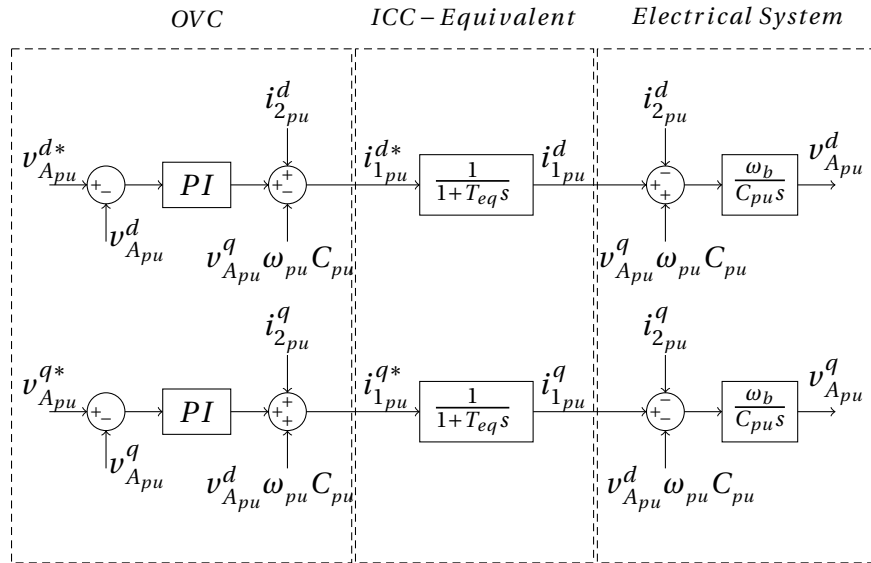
$OVC$

$ICC - Equivalent$

$Electrical\ System$

$v^{d*}_{A_{pu}}$ + − PI $i^{d}_{2_{pu}}$ + − $i^{d*}_{1_{pu}}$ $\frac{1}{1+T_{eq}s}$ $i^{d}_{1_{pu}}$ $i^{d}_{2_{pu}}$ + − + $\frac{\omega_b}{C_{pu}s}$ $v^{d}_{A_{pu}}$

$v^{d}_{A_{pu}}$ $v^{q}_{A_{pu}}\omega_{pu}C_{pu}$ $v^{q}_{A_{pu}}\omega_{pu}C_{pu}$

$v^{q*}_{A_{pu}}$ + − PI $i^{q}_{2_{pu}}$ + + $i^{q*}_{1_{pu}}$ $\frac{1}{1+T_{eq}s}$ $i^{q}_{1_{pu}}$ $i^{q}_{2_{pu}}$ + − − $\frac{\omega_b}{C_{pu}s}$ $v^{q}_{A_{pu}}$

$v^{q}_{A_{pu}}$ $v^{d}_{A_{pu}}\omega_{pu}C_{pu}$ $v^{d}_{A_{pu}}\omega_{pu}C_{pu}$